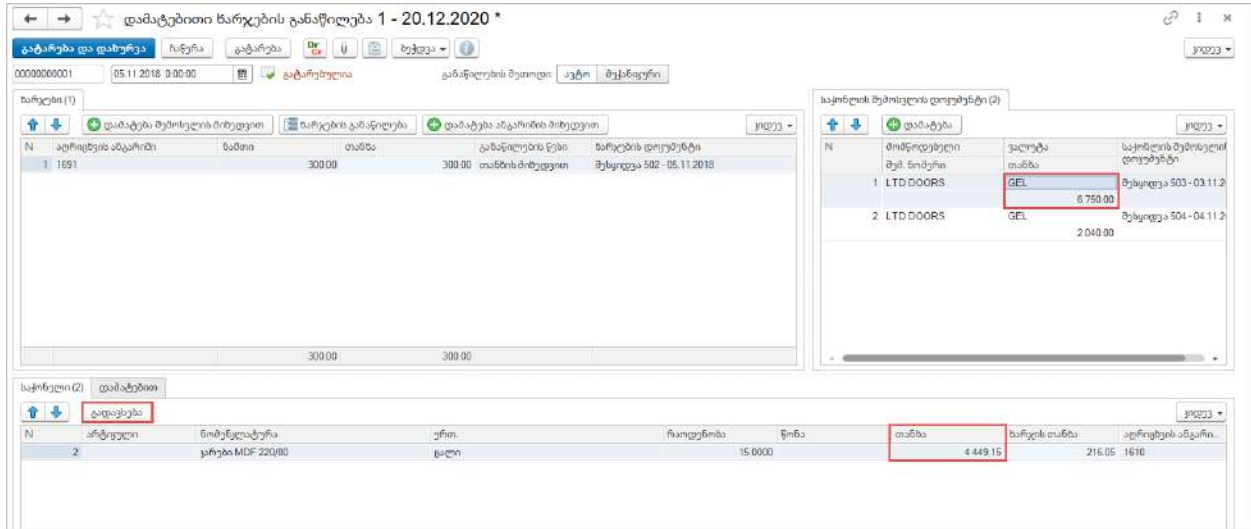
დამატებითი ხარჯების განაწილება 1 - 20.12.2020 *

გატარება და დახურვა | ჩაწერა | გატარება | Dr Cr | ბეჭდვა | მეტი

00000000001 | 05.11.2018 0:00:00 | გატარებულია | განაწილების მეთოდი: ავტო | მექანიკური

ხარჯები (1)

დამატება შემოსვლის მიხედვით | ხარჯების განაწილება | დამატება ანგარიშის მიხედვით | მეტი

| N | ანგარიშის ანგარიში | ხაზი | თანხა | განაწილების წესი | ხარჯების დოკუმენტი |
|---|---|---|---|---|---|
| 1 | 1691 | | 300.00 | 300.00 თანხის მიხედვით | მიწოდება 502 - 05.11.2018 |
| | | 300.00 | 300.00 | | |

საქონლის შემოსვლის დოკუმენტი (2)

დამატება | მეტი

| N | მომწოდებელი / შიდ. ნომერი | ვალუტა / თანხა | საქონლის შემოსვლის დოკუმენტი |
|---|---|---|---|
| 1 | LTD DOORS | GEL / 6 750.00 | მიწოდება 503 - 03.11.2 |
| 2 | LTD DOORS | GEL / 2 040.00 | მიწოდება 504 - 04.11.2 |

საქონელი (2) | დამატებით

გადავსება | მეტი

| N | არტიკული | ნომენკლატურა | ერთ. | რაოდენობა | წონა | თანხა | ხარჯის თანხა | ანგარიშის ანგარი... |
|---|---|---|---|---|---|---|---|---|
| 2 | | კარები MDF 220/80 | ცალი | 15.0000 | | 4 449.15 | 216.05 | 1610 |